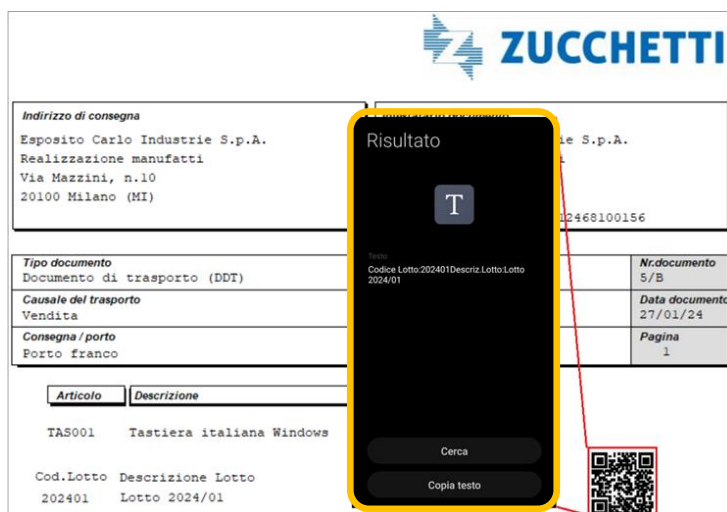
ZUCCHETTI

Indirizzo di consegna
Esposito Carlo Industrie S.p.A.
Realizzazione manufatti
Via Mazzini, n.10
20100 Milano (MI)

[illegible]
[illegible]ie S.p.A.
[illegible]
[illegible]12468100156

Risultato

T

Testo
Codice Lotto:202401Descriz.Lotto:Lotto 2024/01

Cerca

Copia testo

Tipo documento
Documento di trasporto (DDT)

Nr.documento
5/B

Causale del trasporto
Vendita

Data documento
27/01/24

Consegna / porto
Porto franco

Pagina
1

Articolo
Descrizione

TAS001 Tastiera italiana Windows

Cod.Lotto Descrizione Lotto
202401 Lotto 2024/01